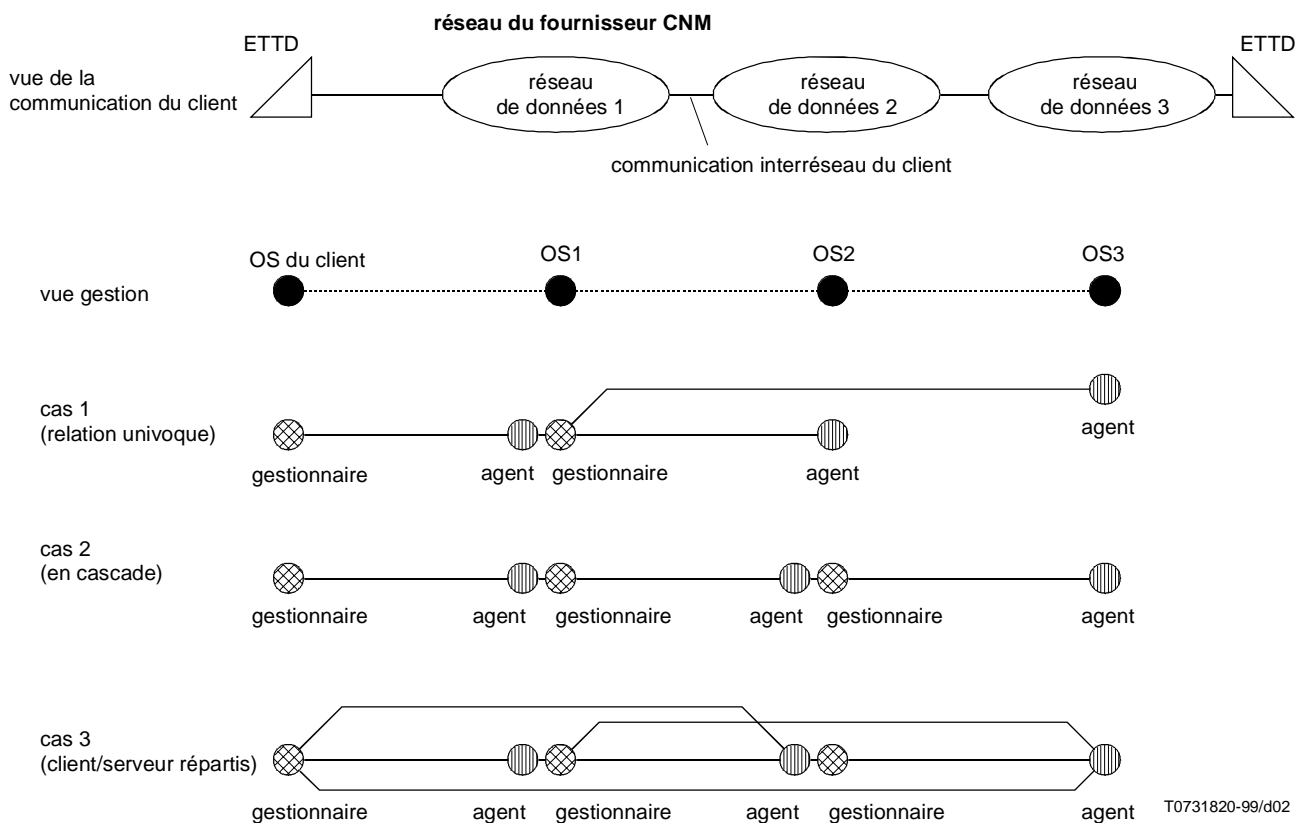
réseau du fournisseur CNM

ETTD

ETTD

vue de la communication du client

réseau de données 1

réseau de données 2

réseau de données 3

communication interréseau du client

OS du client

OS1

OS2

OS3

vue gestion

cas 1 (relation univoque)

gestionnaire

agent

gestionnaire

agent

agent

cas 2 (en cascade)

gestionnaire

agent

gestionnaire

agent

gestionnaire

agent

cas 3 (client/serveur répartis)

gestionnaire

agent

gestionnaire

agent

gestionnaire

agent

T0731820-99/d02